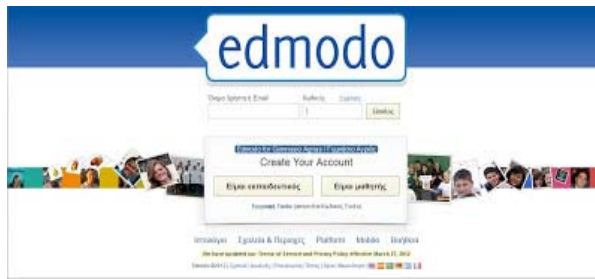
edmodo

Όνομα Χρήστη ή Email

Κωδικός

Ξεχάσατε;

Είσοδος

Edmodo for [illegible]

Create Your Account

Είμαι εκπαιδευτικός

Είμαι μαθητής

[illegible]

Ιστολόγιο

Εργαλεία & Πόροι

Platform

Mobile

Βοήθεια

We have updated our Terms of Service and Privacy Policy effective March 27, 2012

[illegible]